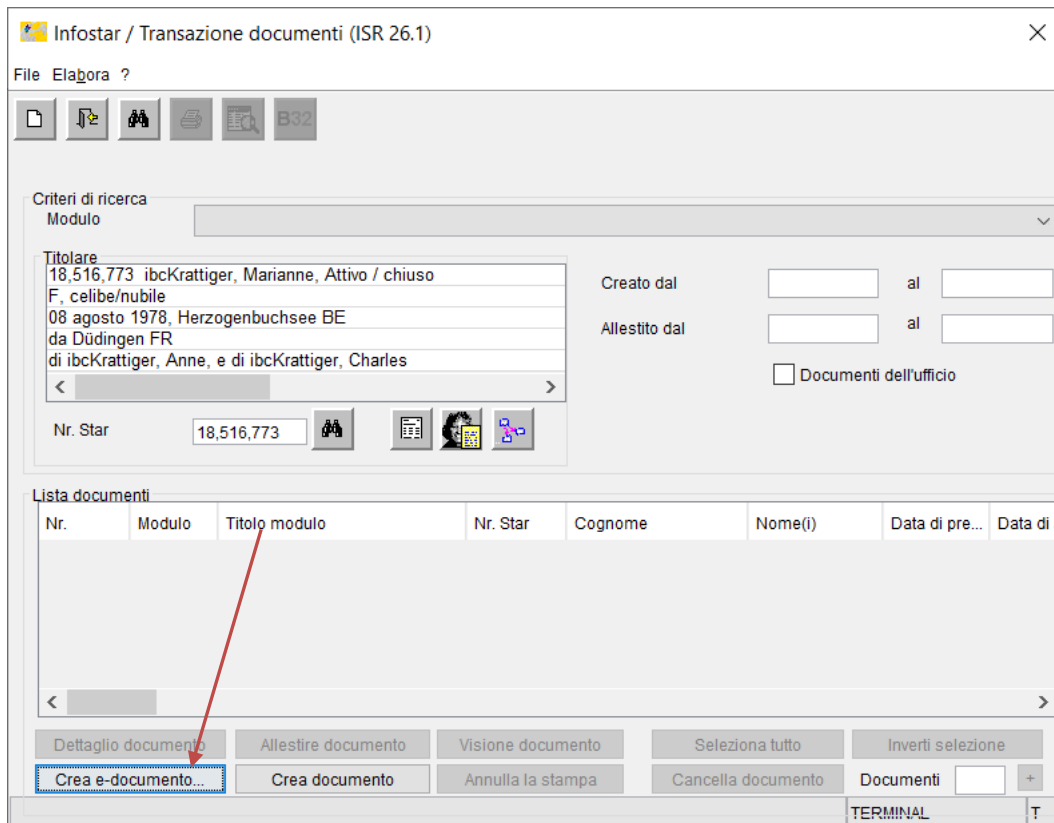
Infostar / Transazione documenti (ISR 26.1)

File Elabora ?

B32

Criteri di ricerca
Modulo

Titolare
18,516,773 ibcKrattiger, Marianne, Attivo / chiuso
F, celibe/nubile
08 agosto 1978, Herzogenbuchsee BE
da Düdingen FR
di ibcKrattiger, Anne, e di ibcKrattiger, Charles

Nr. Star 18,516,773

Creato dal al
Allestito dal al
Documenti dell'ufficio

Lista documenti

| Nr. | Modulo | Titolo modulo | Nr. Star | Cognome | Nome(i) | Data di pre... | Data di |
|---|---|---|---|---|---|---|---|

Dettaglio documento | Allestire documento | Visione documento | Seleziona tutto | Inverti selezione
Crea e-documento... | Crea documento | Annulla la stampa | Cancella documento | Documenti +

TERMINAL T